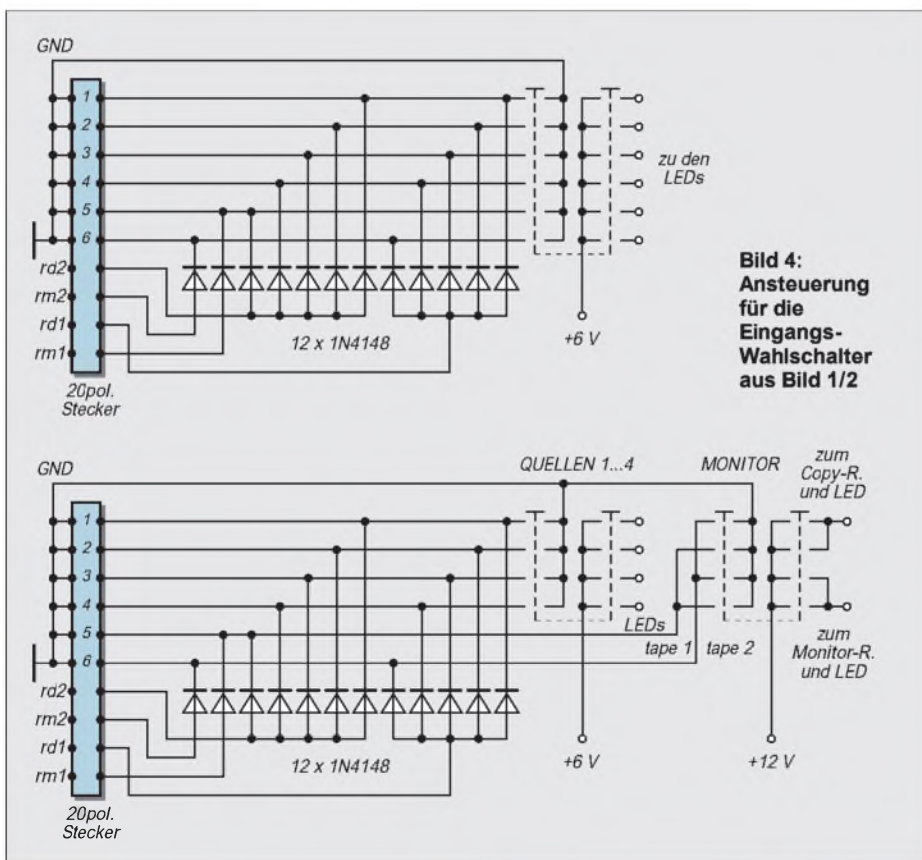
GND

1
2
3
4
5
6
rd2
rm2
rd1
rm1

zu den LEDs

12 x 1N4148

+6 V

20pol. Stecker

Bild 4: Ansteuerung für die Eingangs-Wahlschalter aus Bild 1/2

GND

QUELLEN 1...4

MONITOR

zum Copy-R. und LED

1
2
3
4
5
6
rd2
rm2
rd1
rm1

LEDs

tape 1

tape 2

zum Monitor-R. und LED

12 x 1N4148

+6 V

+12 V

20pol. Stecker